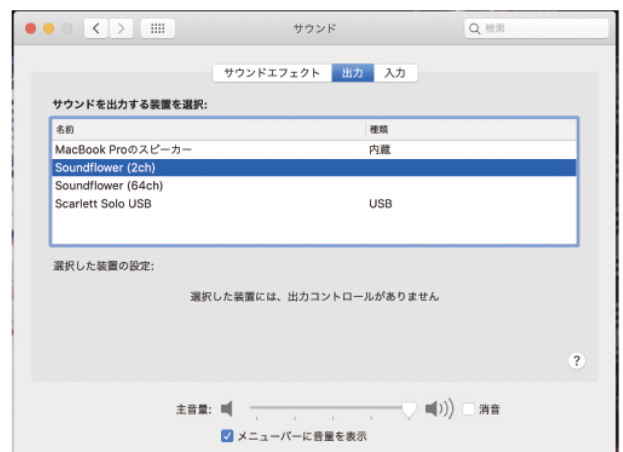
サウンド

検索

サウンドエフェクト　出力　入力

サウンドを出力する装置を選択:

| 名前 | 種類 |
|---|---|
| MacBook Proのスピーカー | 内蔵 |
| Soundflower (2ch) | |
| Soundflower (64ch) | |
| Scarlett Solo USB | USB |

選択した装置の設定:

選択した装置には、出力コントロールがありません

?

主音量:

消音

メニューバーに音量を表示